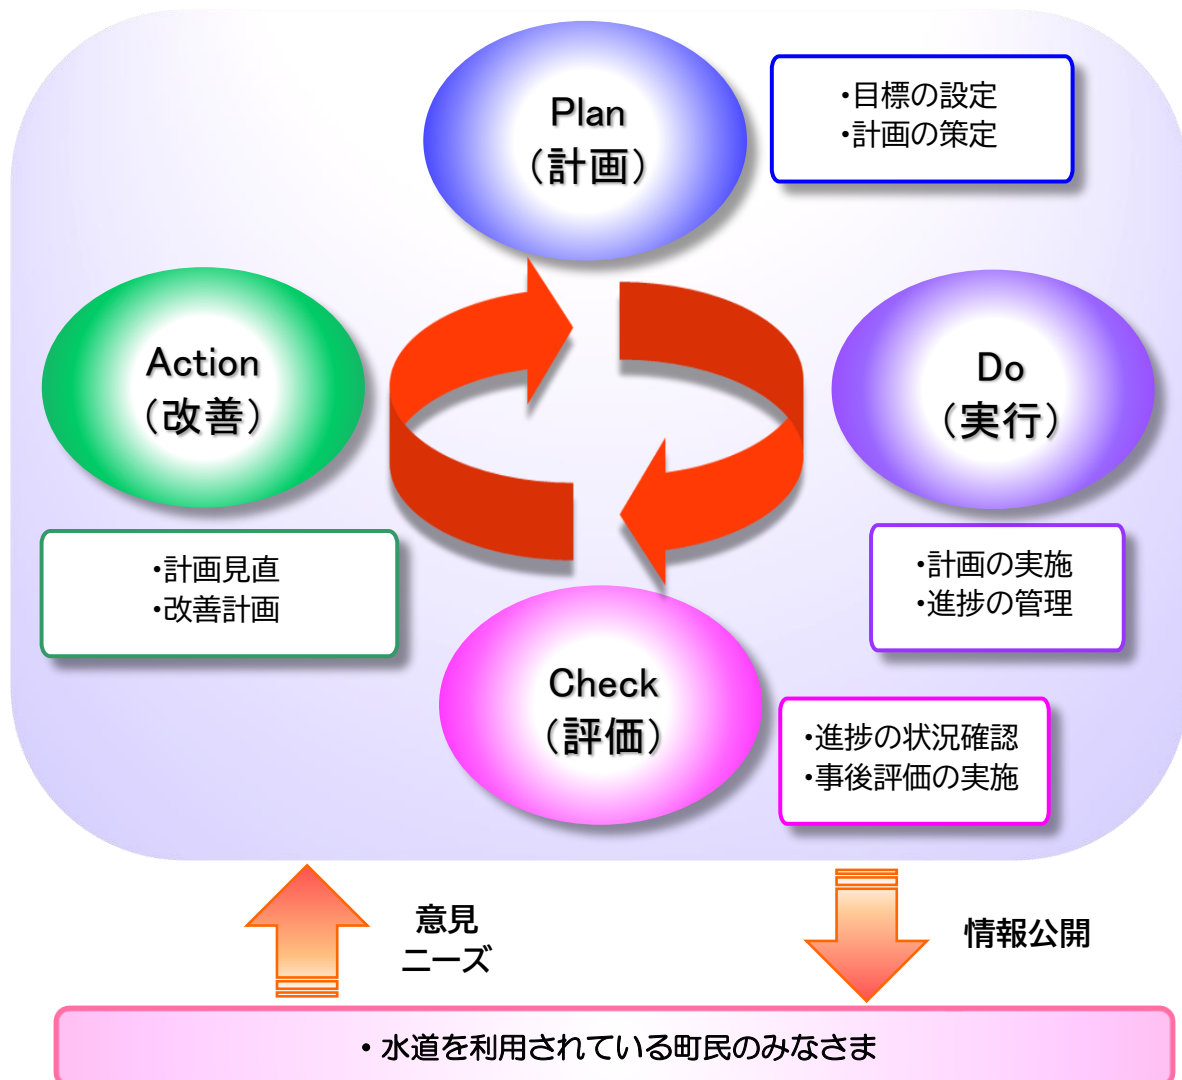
Plan
（計画）

・目標の設定
・計画の策定

Action
（改善）

Do
（実行）

・計画見直
・改善計画

・計画の実施
・進捗の管理

Check
（評価）

・進捗の状況確認
・事後評価の実施

意見
ニーズ

情報公開

・水道を利用されている町民のみなさま